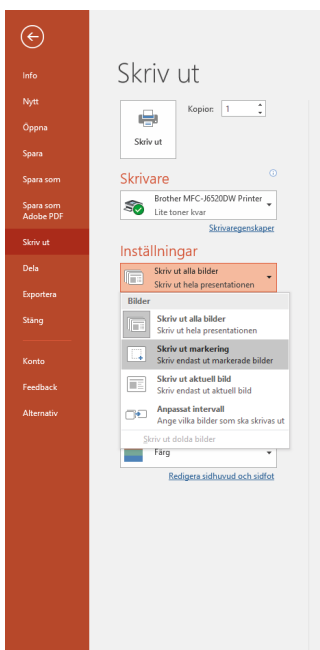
Info
Nytt
Öppna
Spara
Spara som
Spara som Adobe PDF
Skriv ut
Dela
Exportera
Stäng
Konto
Feedback
Alternativ

Skriv ut

Skriv ut
Kopior: 1

Skrivare
Brother MFC-J6520DW Printer
Lite toner kvar
Skrivaregenskaper

Inställningar
Skriv ut alla bilder
Skriv ut hela presentationen

Bilder
Skriv ut alla bilder
Skriv ut hela presentationen
Skriv ut markering
Skriv endast ut markerade bilder
Skriv ut aktuell bild
Skriv endast ut aktuell bild
Anpassat intervall
Ange vilka bilder som ska skrivas ut
Skriv ut dolda bilder

Färg
Redigera sidhuvud och sidfot